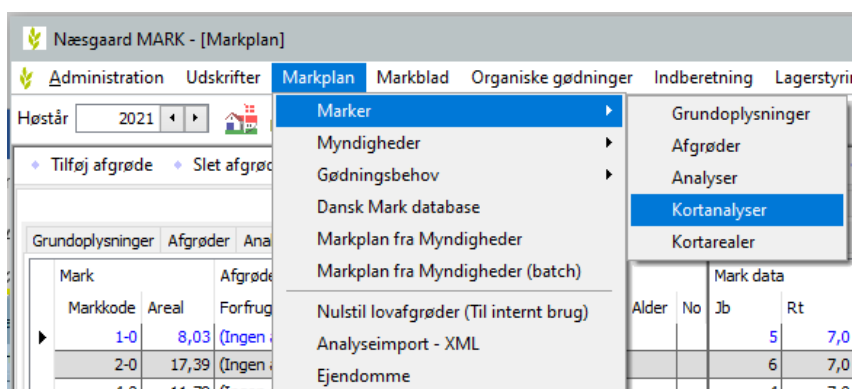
Næsgaard MARK - [Markplan]

Administration Udskrifter Markplan Markblad Organiske gødninger Indberetning Lagerstyri

Høstår 2021

Tilføj afgrøde Slet afgrø

Marker
Myndigheder
Gødningsbehov
Dansk Mark database
Markplan fra Myndigheder
Markplan fra Myndigheder (batch)
Nulstil lovafgrøder (Til internt brug)
Analyseimport - XML
Ejendomme

Grundoplysninger
Afgrøder
Analyser
Kortanalyser
Kortarealer

Grundoplysninger | Afgrøder | Ana

| Mark | | Afgrøde | Alder | No | Mark data | |
|---|---|---|---|---|---|---|
| Markkode | Areal | Forfrug | | | Jb | Rt |
| 1-0 | 8,03 | (Ingen | | | 5 | 7,0 |
| 2-0 | 17,39 | (Ingen | | | 6 | 7,0 |